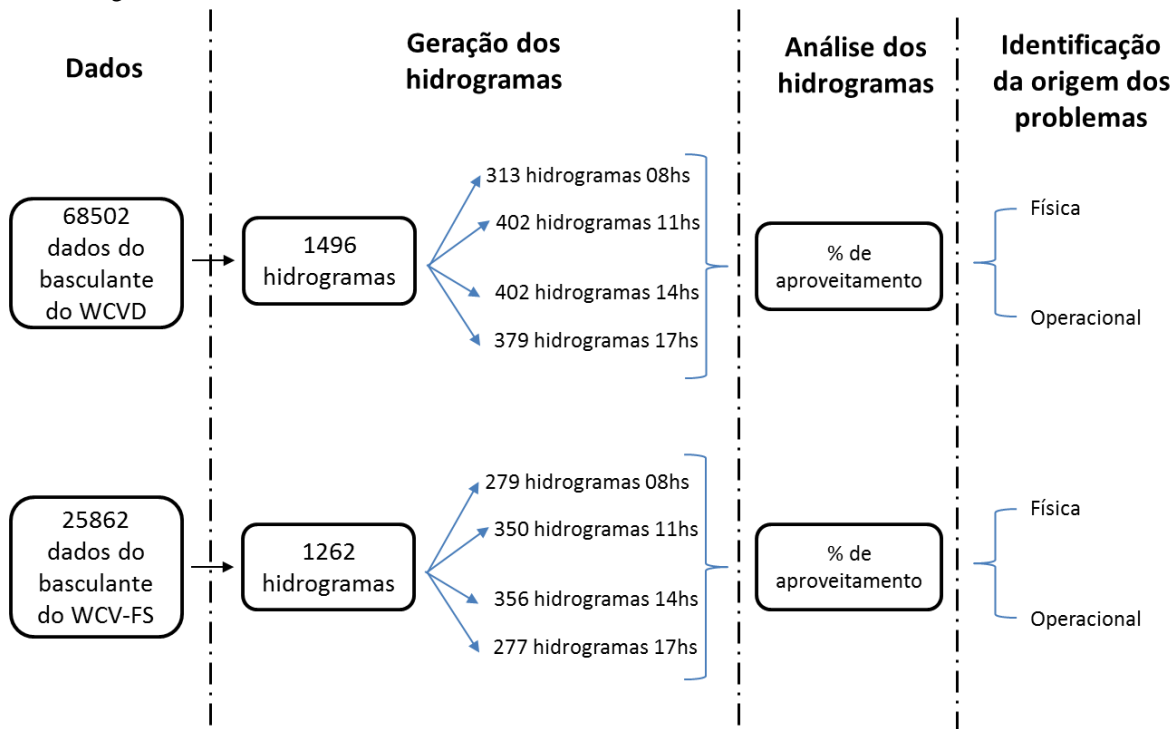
Dados

Geração dos hidrogramas

Análise dos hidrogramas

Identificação da origem dos problemas

68502 dados do basculante do WCVD

1496 hidrogramas

313 hidrogramas 08hs

402 hidrogramas 11hs

402 hidrogramas 14hs

379 hidrogramas 17hs

% de aproveitamento

Física

Operacional

25862 dados do basculante do WCV-FS

1262 hidrogramas

279 hidrogramas 08hs

350 hidrogramas 11hs

356 hidrogramas 14hs

277 hidrogramas 17hs

% de aproveitamento

Física

Operacional